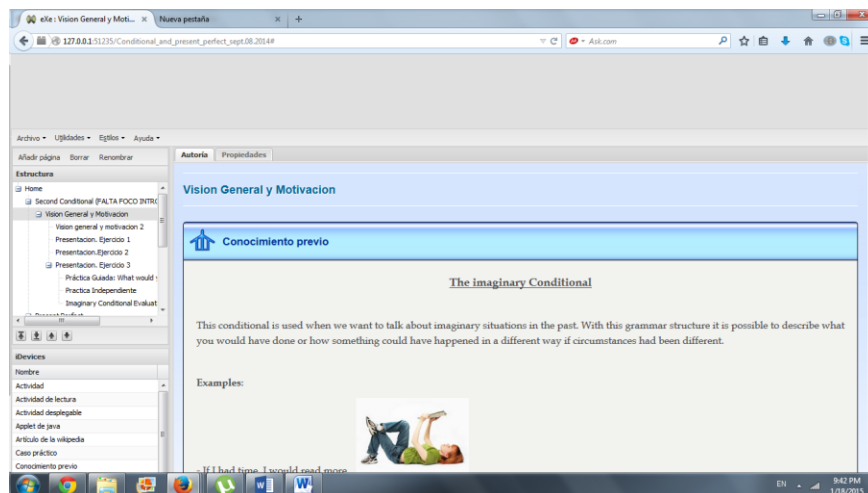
eXe : Vision General y Moti... ×
Nueva pestaña ×
+
127.0.0.1:51235/Conditional_and_present_perfect_sept.08.2014#
Ask.com

Archivo ▾ Utilidades ▾ Estilos ▾ Ayuda ▾

Añadir página Borrar Renombrar
Estructura
Home
Second Conditional (FALTA FOCO INTRC
Vision General y Motivacion
Vision general y motivacion 2
Presentacion. Ejercicio 1
Presentacion.Ejercicio 2
Presentacion. Ejercicio 3
Práctica Guiada: What would
Practica Independiente
Imaginary Conditional Evaluat

iDevices
Nombre
Actividad
Actividad de lectura
Actividad desplegable
Applet de java
Artículo de la wikipedia
Caso práctico
Conocimiento previo

Autoría Propiedades

Vision General y Motivacion

Conocimiento previo

The imaginary Conditional

This conditional is used when we want to talk about imaginary situations in the past. With this grammar structure it is possible to describe what you would have done or how something could have happened in a different way if circumstances had been different.

Examples:

- If I had time, I would read more.

EN 9:42 PM